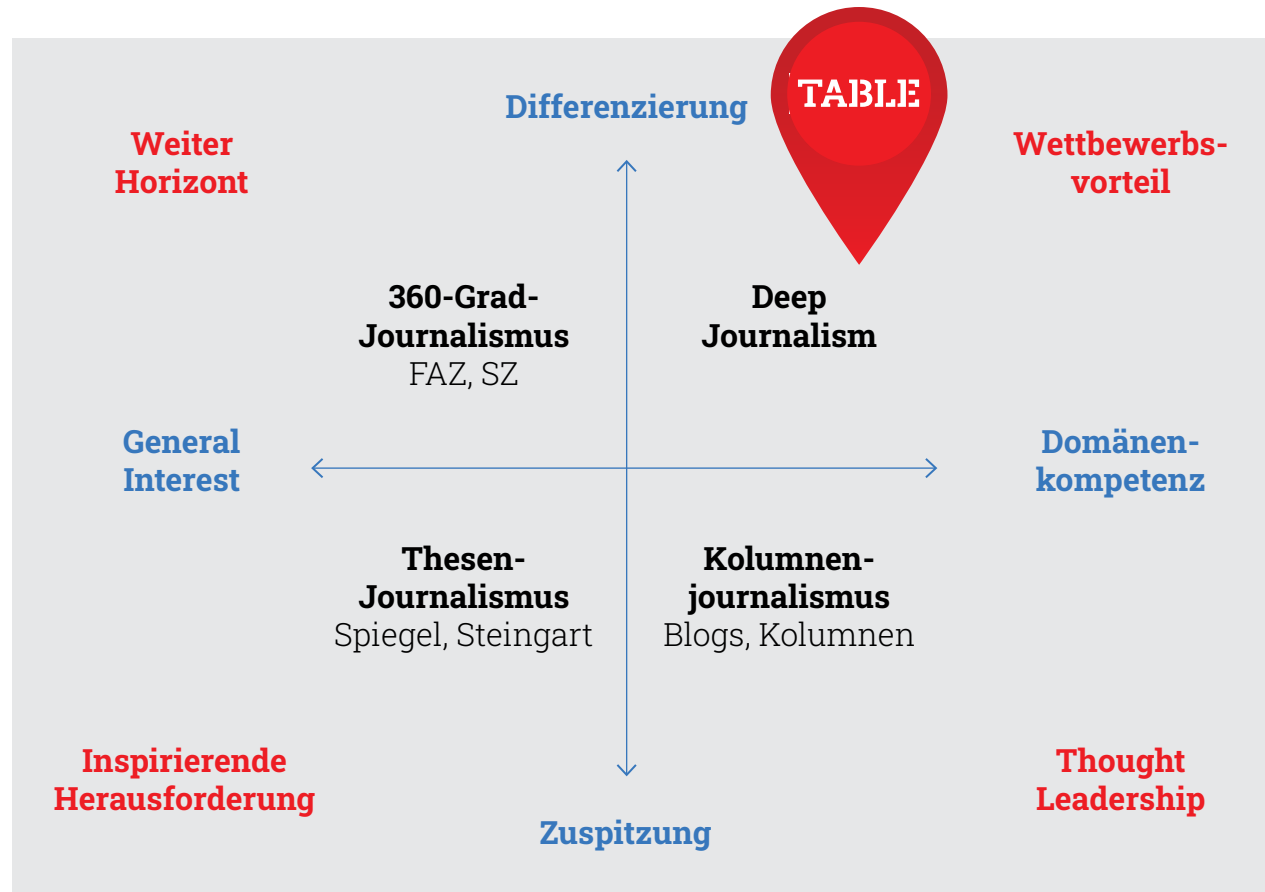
Differenzierung

TABLE

Weiter Horizont

Wettbewerbsvorteil

360-Grad-Journalismus
FAZ, SZ

Deep Journalism

General Interest

Domänenkompetenz

Thesen-Journalismus
Spiegel, Steingart

Kolumnenjournalismus
Blogs, Kolumnen

Inspirierende Herausforderung

Thought Leadership

Zuspitzung